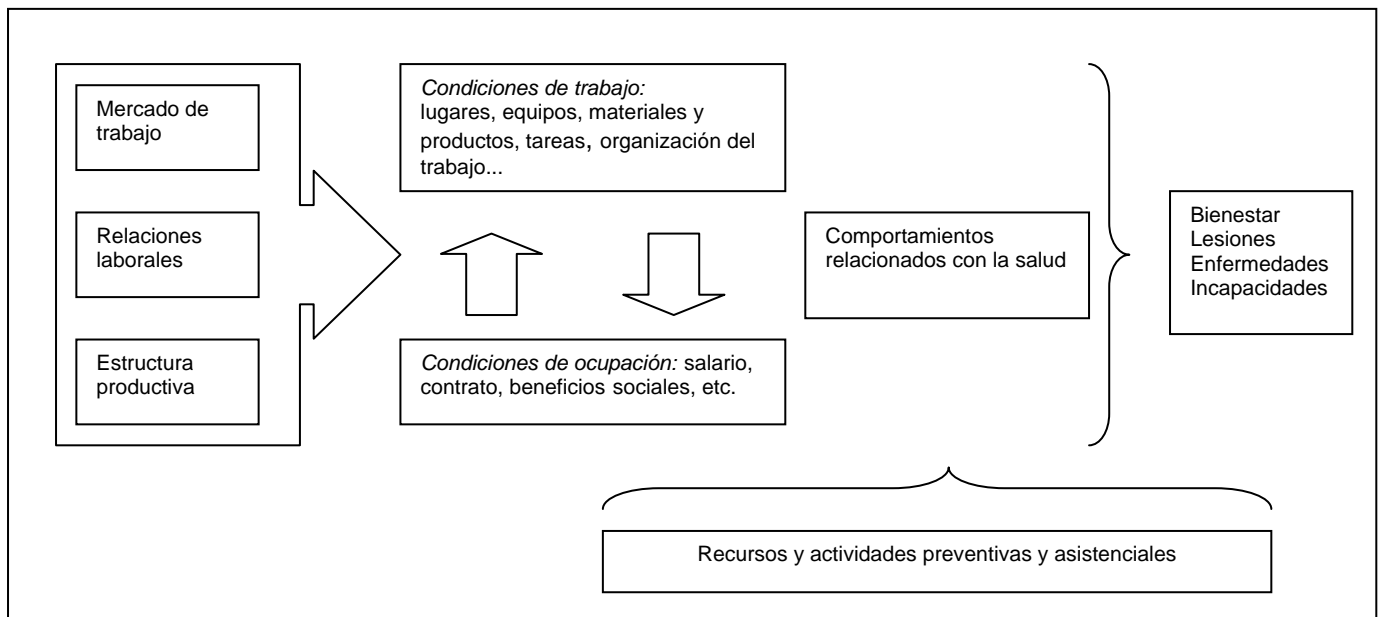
Mercado de trabajo

Relaciones laborales

Estructura productiva

*Condiciones de trabajo:* lugares, equipos, materiales y productos, tareas, organización del trabajo...

*Condiciones de ocupación:* salario, contrato, beneficios sociales, etc.

Comportamientos relacionados con la salud

Bienestar
Lesiones
Enfermedades
Incapacidades

Recursos y actividades preventivas y asistenciales